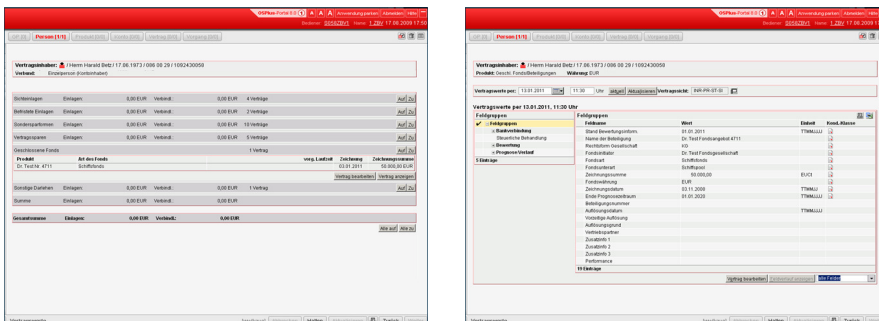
OSPlus-Portal 6.0 A A A Anwendung parken Abmelden Hilfe
Bediener: 0050ZBY1 Name: 1.ZBY 17.09.2009 17:50

Person (1/1)

Vertragsinhaber: / Herrn Harald Betz / 17.06.1973 / 006 00 29 / 1092430050
Verbund: Einzelperson (Kontoinhaber)

| | | | | | |
|---|---|---|---|---|---|
| Sichteinlagen | Einlagen | 0,00 EUR | Verbindl.: | 0,00 EUR | 4 Verträge |
| Befristete Einlagen | Einlagen | 0,00 EUR | Verbindl.: | 0,00 EUR | 2 Verträge |
| Sonderssparformen | Einlagen | 0,00 EUR | Verbindl.: | 0,00 EUR | 10 Verträge |
| Vertragssparen | Einlagen | 0,00 EUR | Verbindl.: | 0,00 EUR | 5 Verträge |

Auf Zu

Geschlossene Fonds 1 Vertrag

| Produkt | Art des Fonds | vorg. Laufzeit | Zeichnung | Zeichnungssumme |
|---|---|---|---|---|
| Dr. Test Nr. 4711 | Schiffsfonds | | 03.01.2011 | 50.000,00 EUR |

Vertrag bearbeiten Vertrag anzeigen

| | | | | | |
|---|---|---|---|---|---|
| Sonstige Darlehen | Einlagen | 0,00 EUR | Verbindl.: | 0,00 EUR | 1 Vertrag |
| Summe | Einlagen | 0,00 EUR | Verbindl.: | 0,00 EUR | |
| Gesamtsumme | Einlagen: | 0,00 EUR | Verbindl.: | 0,00 EUR | |

Alle auf Alle zu

OSPlus-Portal 6.0 A A A Anwendung parken Abmelden Hilfe
Bediener: 0050ZBY1 Name: 1.ZBY 17.09.2009 17:50

Person (1/1)

Vertragsinhaber: / Herrn Harald Betz / 17.06.1973 / 006 00 29 / 1092430050
Produkt: Geschl. Fondsbeteiligungen Währung: EUR

Vertragswerte per: 13.01.2011 11:30 Uhr aktuell Aktualisieren Vertragsicht: INR-PR-ST-30

Vertragswerte per 13.01.2011, 11:30 Uhr

Feldgruppen
Feldgruppen
Basisverwaltung
Steuerliche Behandlung
Bewertung
Prognose Verlauf
5 Einträge

Feldgruppen

| Feldname | Wert | Einheit | Kond.-Klasse |
|---|---|---|---|
| Stand Bewertungsinform. | 01.01.2011 | TTMMJJJJ | |
| Name der Beteiligung | Dr. Test Fondsangebot 4711 | | |
| Rechtsform Gesellschaft | KG | | |
| Fondsinitiator | Dr. Test Fondsgesellschaft | | |
| Fondsart | Schiffsfonds | | |
| Fondsunterart | Schiffspool | | |
| Zeichnungssumme | 50.000,00 | EUR | |
| Fondswährung | EUR | | |
| Zeichnungsdatum | 03.11.2000 | TTMMJJ | |
| Ende Prognosezeitraum | 01.01.2020 | TTMMJJ | |
| Beteiligungsnummer | | | |
| Auflösungsdatum | | TTMMJJJJ | |
| Vorzeitige Auflösung | | | |
| Auflösungsgrund | | | |
| Vertriebspartner | | | |
| Zusatzinfo 1 | | | |
| Zusatzinfo 2 | | | |
| Zusatzinfo 3 | | | |
| Performance | | | |

19 Einträge

Vertrag bearbeiten alle Felder